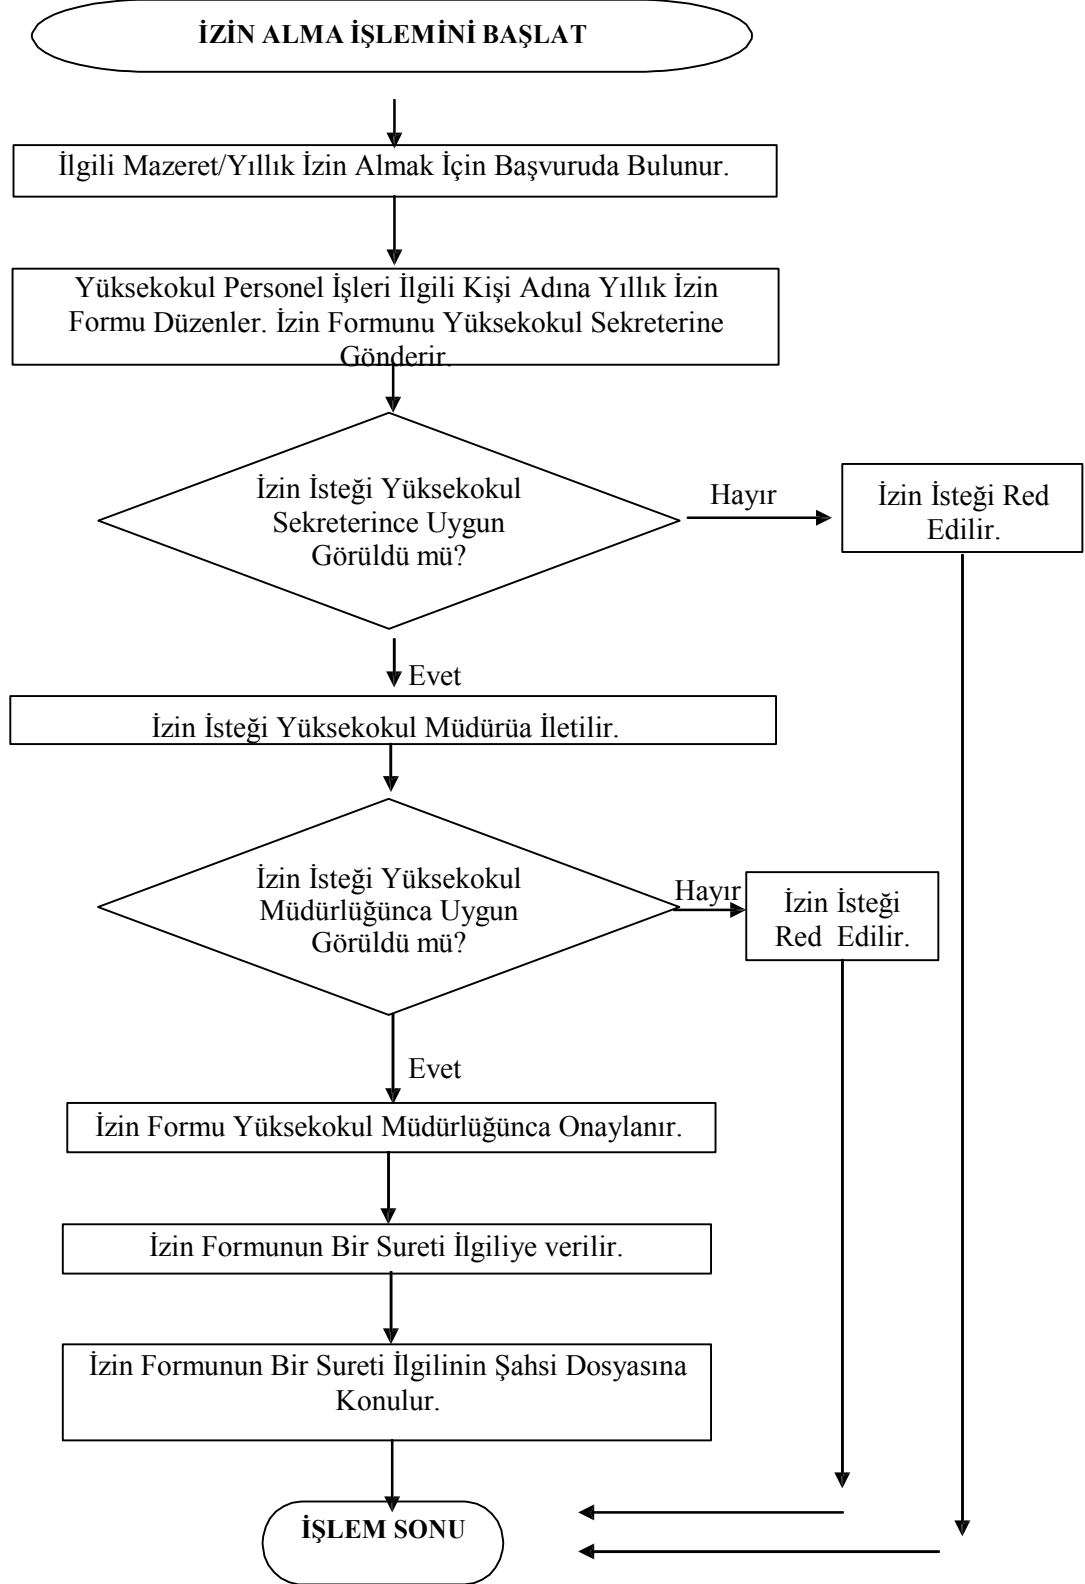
İZİN ALMA İŞLEMİNİ BAŞLAT

İlgili Mazeret/Yıllık İzin Almak İçin Başvuruda Bulunur.

Yüksekokul Personel İşleri İlgili Kişi Adına Yıllık İzin Formu Düzenler. İzin Formunu Yüksekokul Sekreterine Gönderir.

İzin İsteği Yüksekokul Sekreterince Uygun Görüldü mü?

Hayır

İzin İsteği Red Edilir.

Evet

İzin İsteği Yüksekokul Müdürüa İletilir.

İzin İsteği Yüksekokul Müdürlüğünca Uygun Görüldü mü?

Hayır

İzin İsteği Red Edilir.

Evet

İzin Formu Yüksekokul Müdürlüğünca Onaylanır.

İzin Formunun Bir Sureti İlgiliye verilir.

İzin Formunun Bir Sureti İlgilinin Şahsi Dosyasına Konulur.

İŞLEM SONU